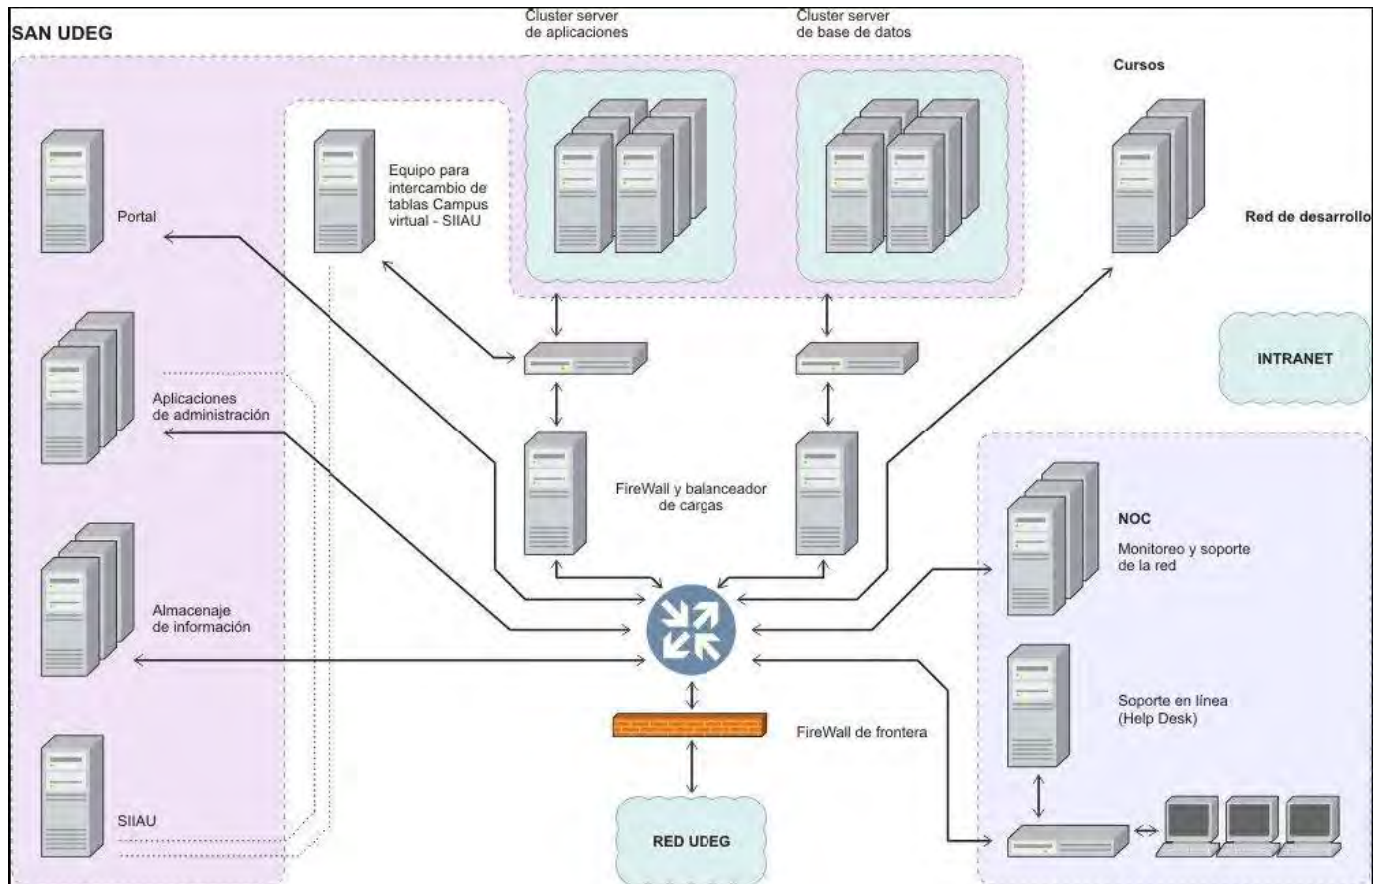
SAN UDEG

Cluster server de aplicaciones

Cluster server de base de datos

Cursos

Portal

Equipo para intercambio de tablas Campus virtual - SIIAU

Red de desarrollo

INTRANET

Aplicaciones de administración

FireWall y balanceador de cargas

NOC

Monitoreo y soporte de la red

Almacenaje de información

Soporte en línea (Help Desk)

FireWall de frontera

SIIAU

RED UDEG